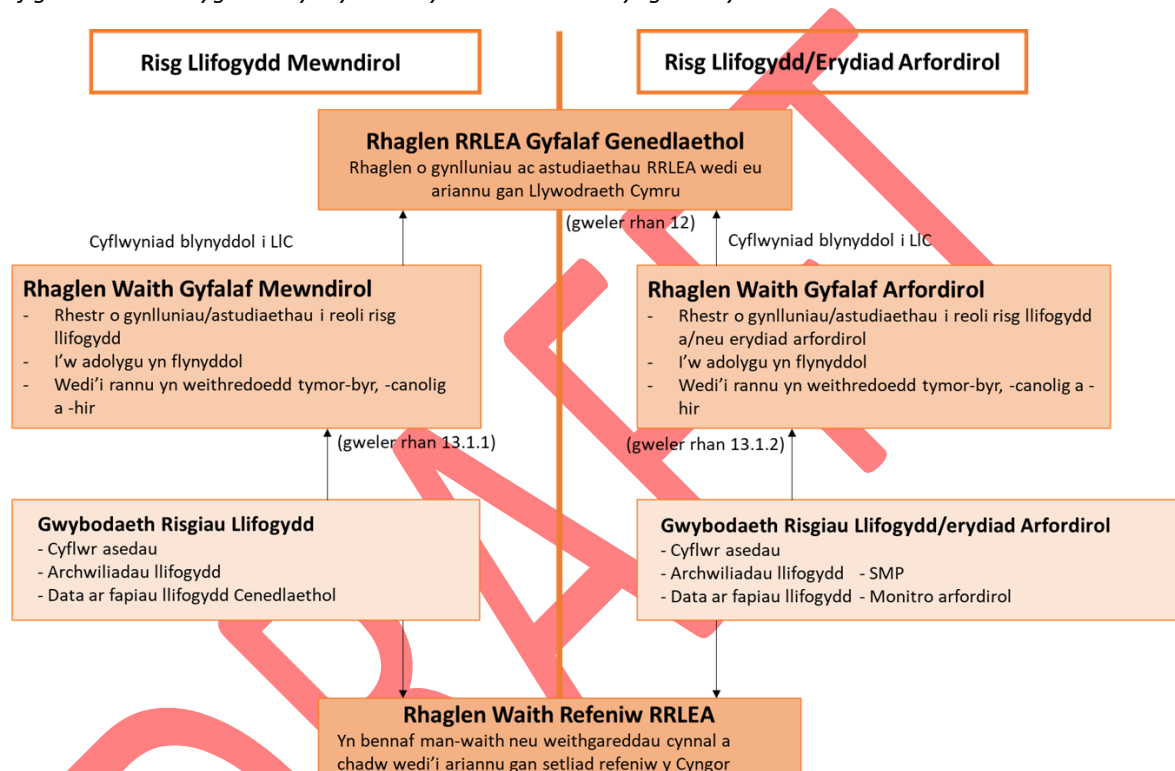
Risg Llifogydd Mewndirol

Risg Llifogydd/Erydiad Arfordirol

Rhaglen RRLEA Gyfalaf Genedlaethol
Rhaglen o gynlluniau ac astudiaethau RRLEA wedi eu ariannu gan Llywodraeth Cymru

(gweler rhan 12)

Cyflwyniad blynyddol i LlC

Cyflwyniad blynyddol i LlC

Rhaglen Waith Gyfalaf Mewndirol
- Rhestr o gynlluniau/astudiaethau i reoli risg llifogydd
- I'w adolygu yn flynyddol
- Wedi'i rannu yn weithredoedd tymor-byr, -canolig a -hir

Rhaglen Waith Gyfalaf Arfordirol
- Rhestr o gynlluniau/astudiaethau i reoli risg llifogydd a/neu erydiad arfordirol
- I'w adolygu yn flynyddol
- Wedi'i rannu yn weithredoedd tymor-byr, -canolig a -hir

(gweler rhan 13.1.1)

(gweler rhan 13.1.2)

Gwybodaeth Risgiau Llifogydd
- Cyflwr asedau
- Archwiliadau llifogydd
- Data ar fapiau llifogydd Cenedlaethol

Gwybodaeth Risgiau Llifogydd/erydiad Arfordirol
- Cyflwr asedau
- Archwiliadau llifogydd - SMP
- Data ar fapiau llifogydd - Monitro arfordirol

Rhaglen Waith Refeniw RRLEA
Yn bennaf man-waith neu weithgareddau cynnal a chadw wedi'i ariannu gan setliad refeniw y Cyngor